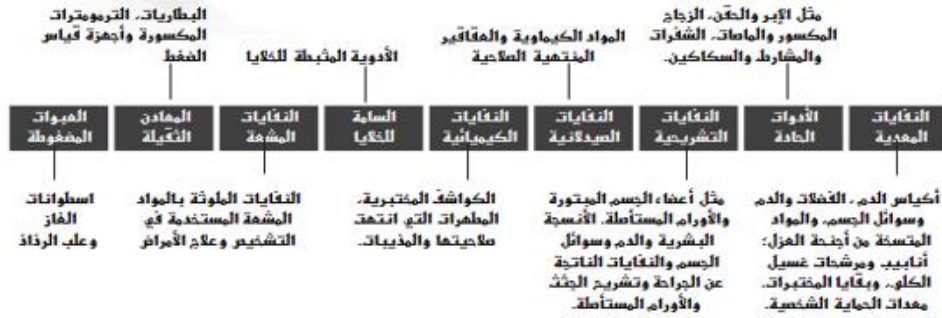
النفايات المعدية

أكياس الدم، الفضلات والدم وسوائل الجسم، والمواد المتسخة من أجنحة العزل؛ أنابيب ومرشحات غسيل الكلى، وبقايا المختبرات، معدات الحماية الشخصية.

الأدوات الحادة

مثل الإبر والحقن، الزجاج المكسور والماصات، الشفرات والمشارط والسكاكين.

النفايات التشريحية

مثل أعضاء الجسم المبتورة والأورام المستأصلة، الأنسجة البشرية والدم وسوائل الجسم والنفايات الناتجة عن الجراحة وتشريح الجثث والأورام المستأصلة.

النفايات الصيدلانية

المواد الكيماوية والعقاقير المنتهية الصلاحية

النفايات الكيميائية

الكواشف المختبرية، المطهرات التي انتهت صلاحيتها والمذيبات.

السامة للخلايا

الأدوية المثبطة للخلايا

النفايات المشعة

النفايات الملوثة بالمواد المشعة المستخدمة في التشخيص وعلاج الأمراض

المعادن الثقيلة

البطاريات، الترمومترات المكسورة وأجهزة قياس الضغط

العبوات المضغوطة

اسطوانات الغاز وعلب الرذاذ